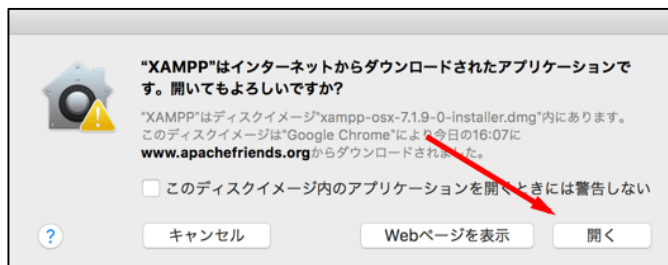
"XAMPP"はインターネットからダウンロードされたアプリケーションです。開いてもよろしいですか?

"XAMPP"はディスクイメージ"xampp-osx-7.1.9-0-installer.dmg"内にあります。このディスクイメージは"Google Chrome"により今日の16:07に www.apachefriends.org からダウンロードされました。

このディスクイメージ内のアプリケーションを開くときには警告しない

?

キャンセル

Webページを表示

開く